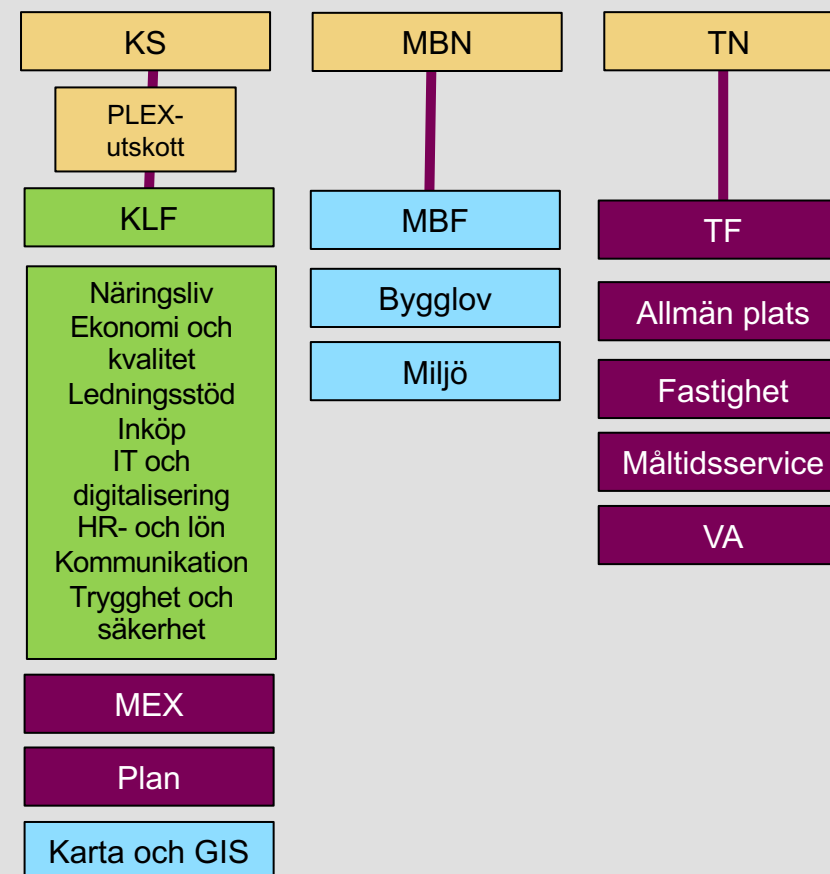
KS

PLEX-utskott

KLF

Näringsliv
Ekonomi och kvalitet
Ledningsstöd
Inköp
IT och digitalisering
HR- och lön
Kommunikation
Trygghet och säkerhet

MEX

Plan

Karta och GIS

MBN

MBF

Bygglov

Miljö

TN

TF

Allmän plats

Fastighet

Måltidsservice

VA